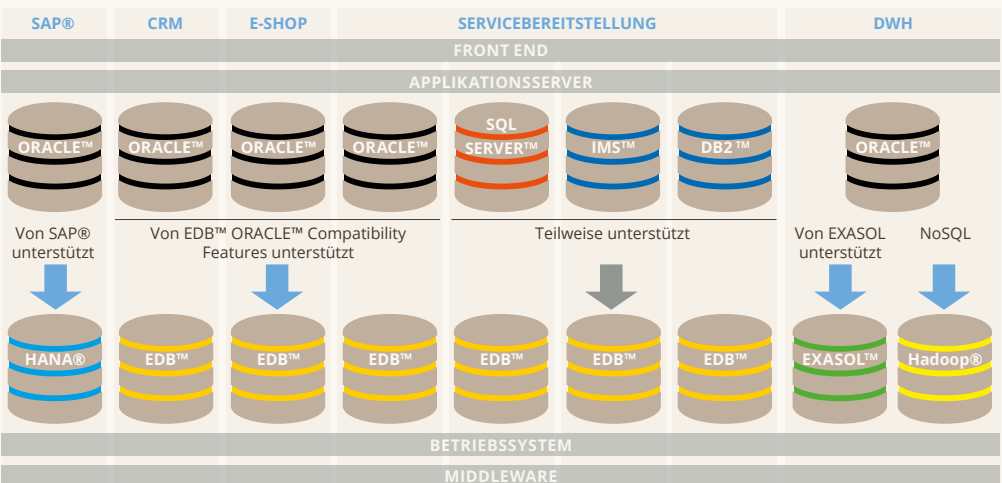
SAP® CRM E-SHOP SERVICEBEREITSTELLUNG DWH

FRONT END

APPLIKATIONSSERVER

ORACLE™ ORACLE™ ORACLE™ ORACLE™ SQL SERVER™ IMS™ DB2 ™ ORACLE™

Von SAP® unterstützt

Von EDB™ ORACLE™ Compatibility Features unterstützt

Teilweise unterstützt

Von EXASOL unterstützt

NoSQL

HANA® EDB™ EDB™ EDB™ EDB™ EDB™ EDB™ EXASOL™ Hadoop®

BETRIEBSSYSTEM

MIDDLEWARE